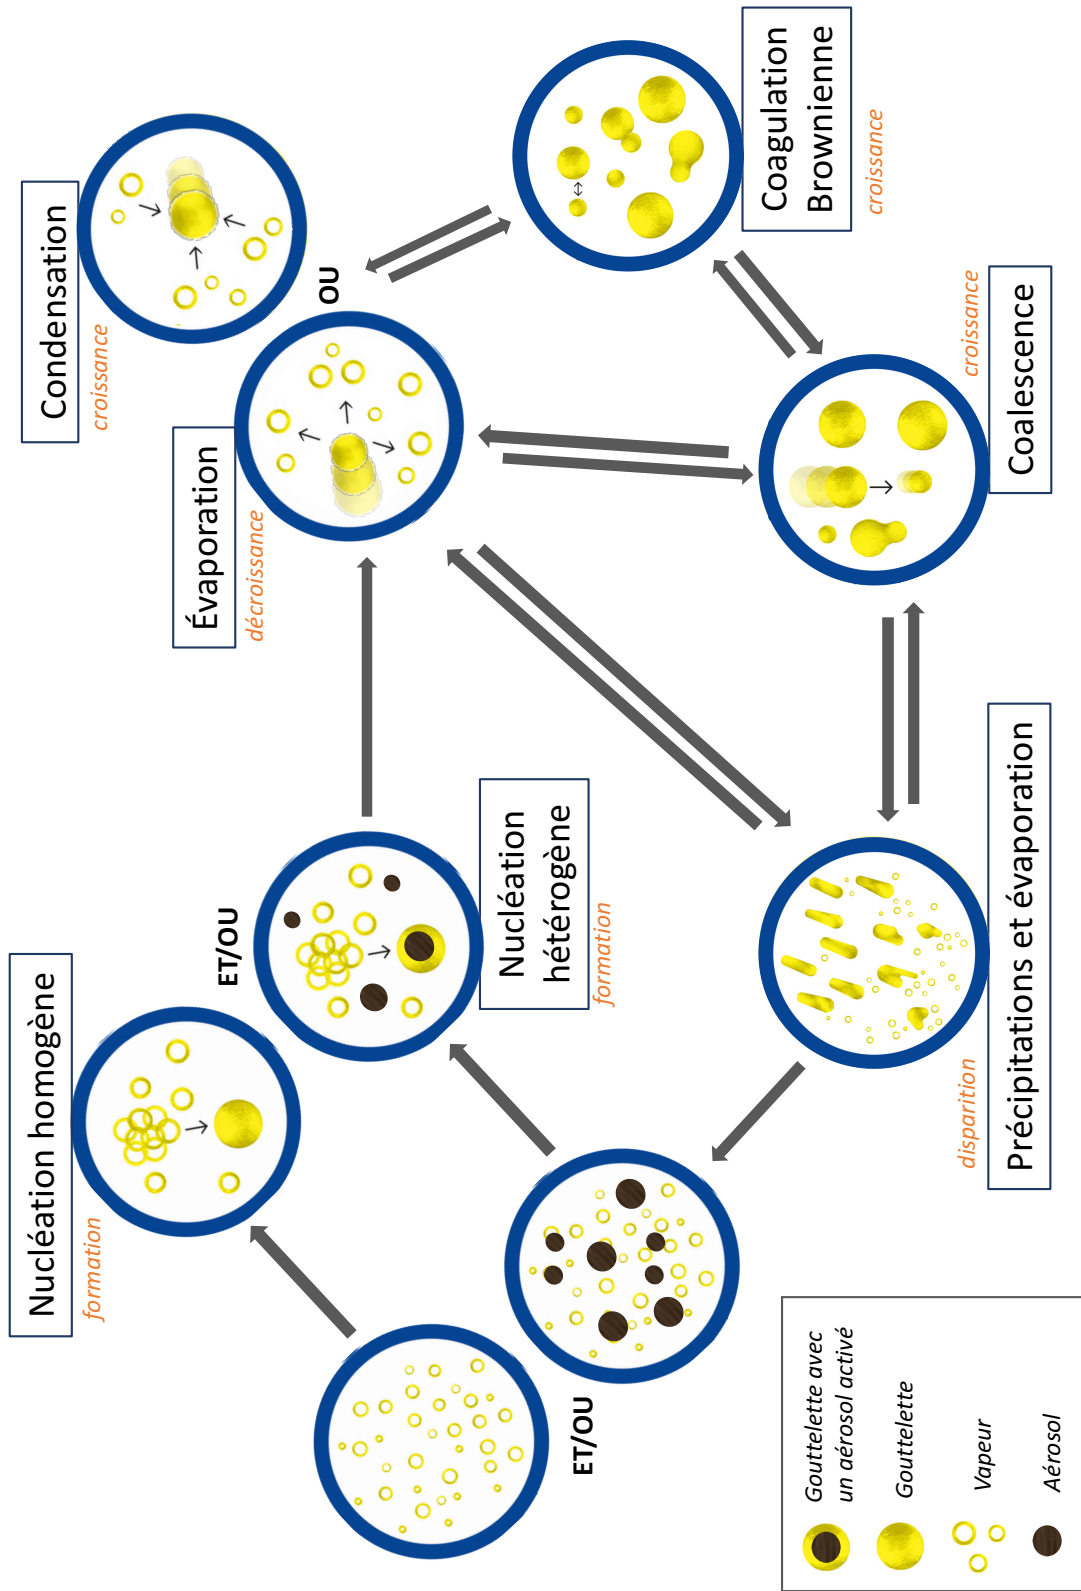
Condensation
croissance

OU

Évaporation
décroissance

Coagulation Brownienne
croissance

Coalescence
croissance

Nucléation homogène
formation

ET/OU

Nucléation hétérogène
formation

Précipitations et évaporation
disparition

ET/OU

Gouttelette avec un aérosol activé
Gouttelette
Vapeur
Aérosol